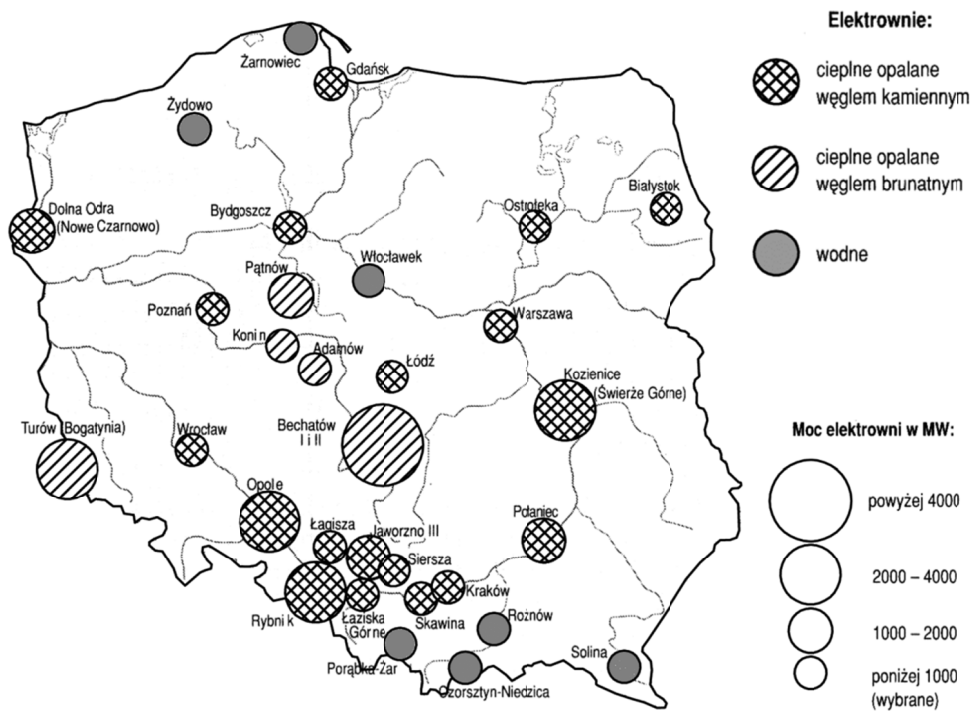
Elektrownie:

cieplne opalane węglem kamiennym

cieplne opalane węglem brunatnym

wodne

Moc elektrowni w MW:

powyżej 4000

2000 – 4000

1000 – 2000

poniżej 1000 (wybrane)

Żarnowiec
Gdańsk
Żydowo
Białystok
Dolna Odra (Nowe Czarnowo)
Bydgoszcz
Ostrołęka
Włocławek
Pątnów
Poznań
Konin
Adamów
Warszawa
Łódź
Kozienice (Świerże Górne)
Turów (Bogatynia)
Wrocław
Bechatów I i II
Opole
Połaniec
Łagisza
Jaworzno III
Siersza
Kraków
Rybnik
Łaziska Górne
Skawina
Rożnów
Porąbka-Żar
Czorsztyn-Niedzica
Solina